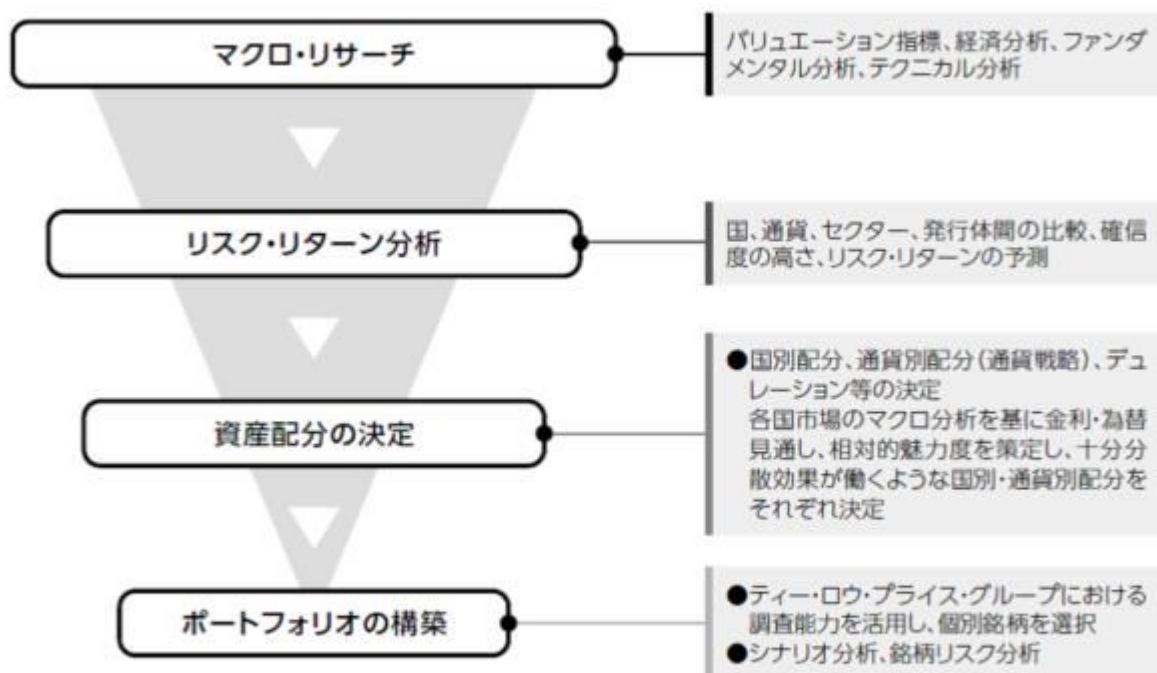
マクロ・リサーチ

バリュエーション指標、経済分析、ファンダメンタル分析、テクニカル分析

リスク・リターン分析

国、通貨、セクター、発行体間の比較、確信度の高さ、リスク・リターンの予測

資産配分の決定

●国別配分、通貨別配分（通貨戦略）、デュレーション等の決定
各国市場のマクロ分析を基に金利・為替見通し、相対的魅力度を策定し、十分分散効果が働くような国別・通貨別配分をそれぞれ決定

ポートフォリオの構築

●ティー・ロウ・プライス・グループにおける調査能力を活用し、個別銘柄を選択
●シナリオ分析、銘柄リスク分析